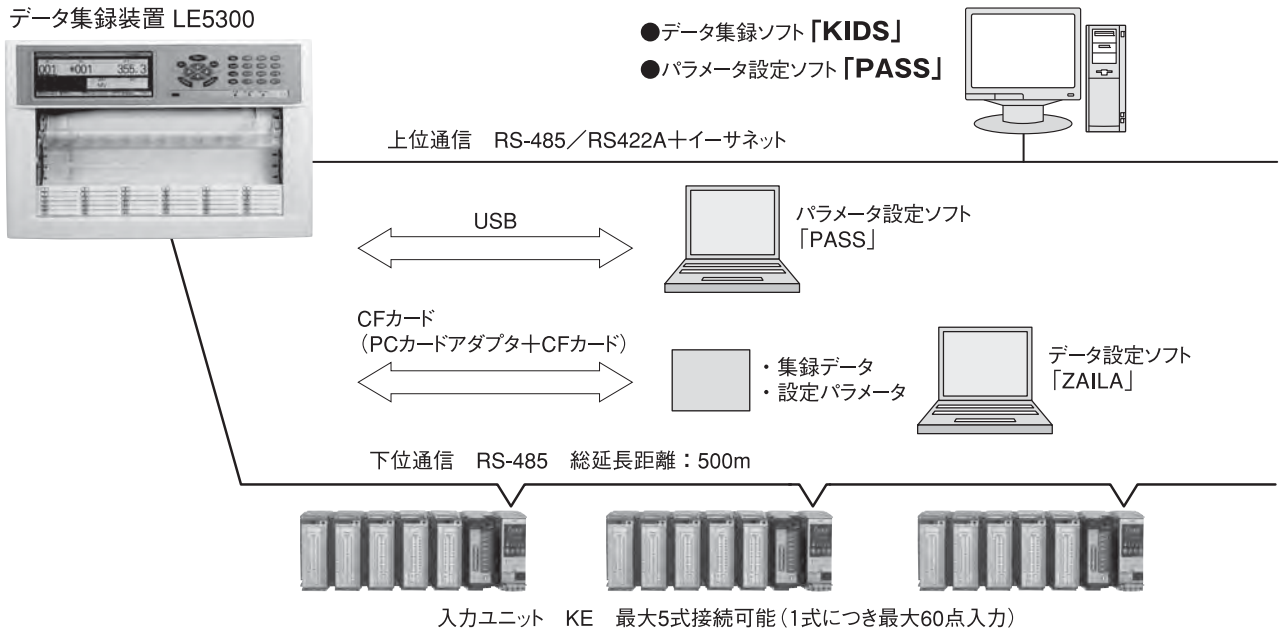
データ集録装置 LE5300

001 ∗001 355.3

●データ集録ソフト「KIDS」
●パラメータ設定ソフト「PASS」

上位通信 RS-485／RS422A＋イーサネット

USB

パラメータ設定ソフト
「PASS」

CFカード
（PCカードアダプタ＋CFカード）

・集録データ
・設定パラメータ

データ設定ソフト
「ZAILA」

下位通信 RS-485 総延長距離：500m

入力ユニット KE 最大5式接続可能（1式につき最大60点入力）